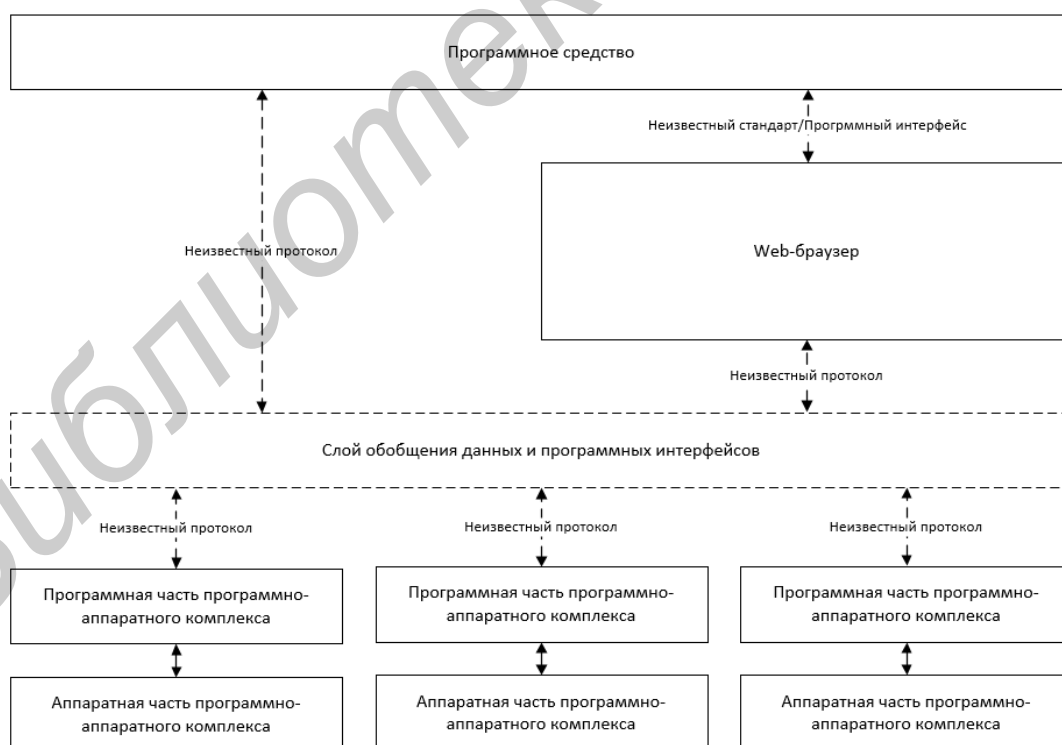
Программное средство

Неизвестный стандарт/Прогрммный интерфейс

Неизвестный протокол

Web-браузер

Неизвестный протокол

Слой обобщения данных и программных интерфейсов

Неизвестный протокол

Неизвестный протокол

Неизвестный протокол

Программная часть программно-аппаратного комплекса

Программная часть программно-аппаратного комплекса

Программная часть программно-аппаратного комплекса

Аппаратная часть программно-аппаратного комплекса

Аппаратная часть программно-аппаратного комплекса

Аппаратная часть программно-аппаратного комплекса